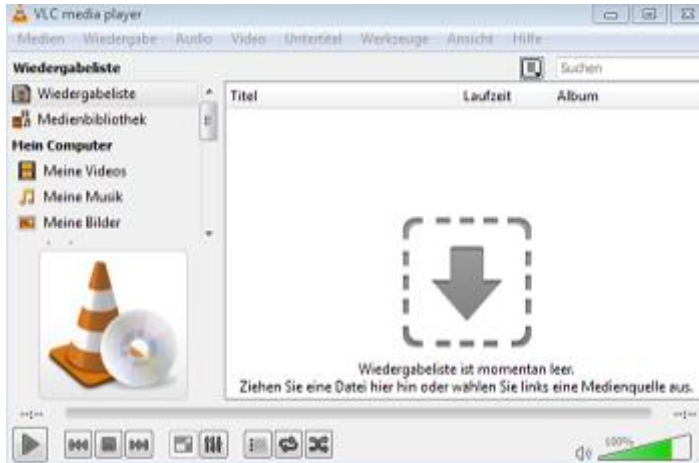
VLC media player

Medien Wiedergabe Audio Video Untertitel Werkzeuge Ansicht Hilfe

Wiedergabeliste

Suchen

Wiedergabeliste
Medienbibliothek
Mein Computer
Meine Videos
Meine Musik
Meine Bilder

| Titel | Laufzeit | Album |
|---|---|---|

Wiedergabeliste ist momentan leer.
Ziehen Sie eine Datei hier hin oder wählen Sie links eine Medienquelle aus.

--:--

--:--

100%